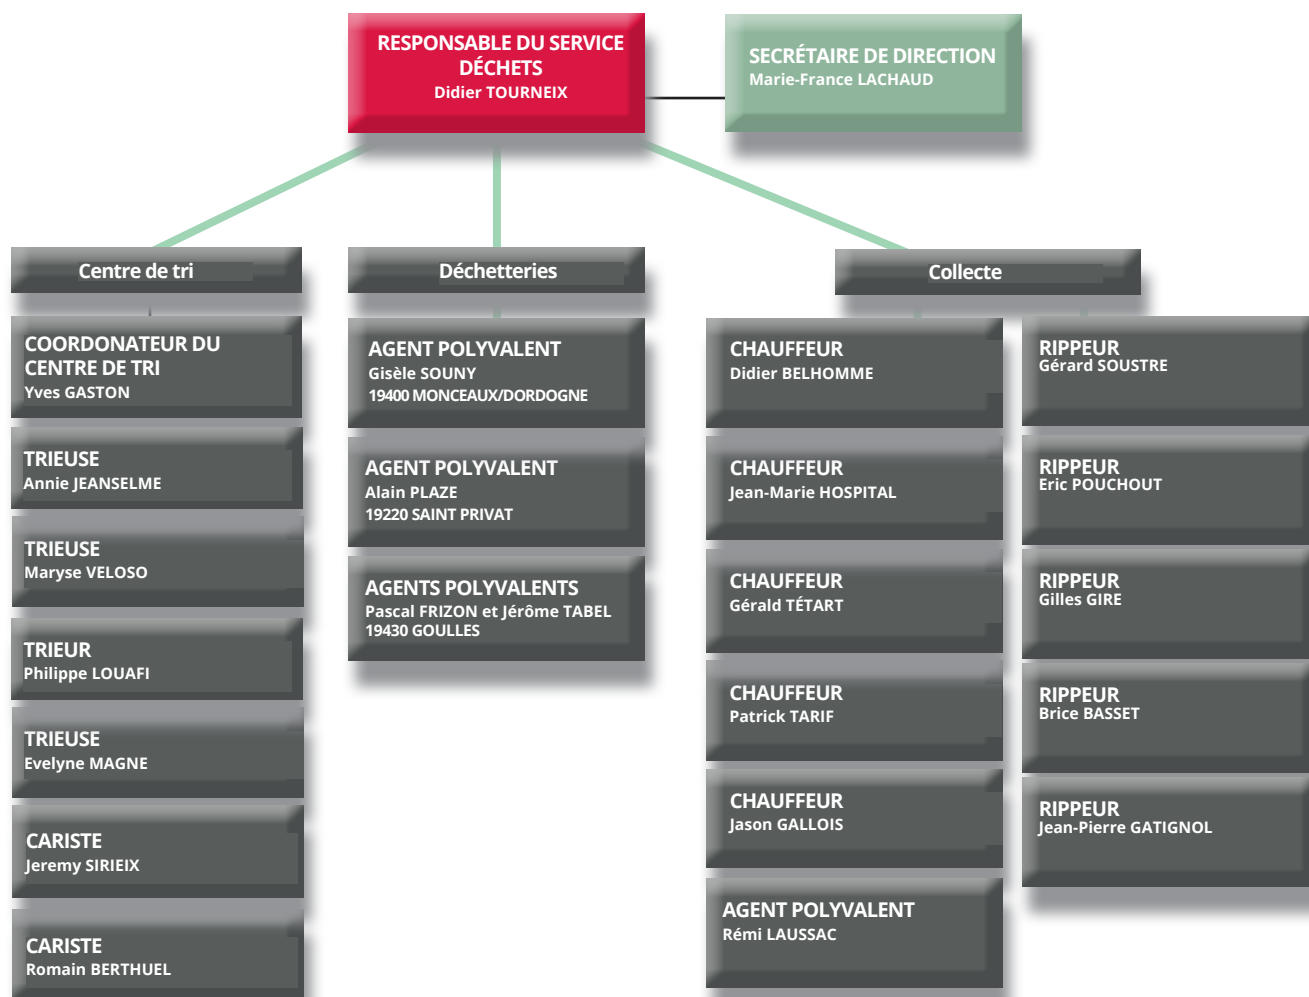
RESPONSABLE DU SERVICE DÉCHETS
Didier TOURNEIX

SECRÉTAIRE DE DIRECTION
Marie-France LACHAUD

Centre de tri

COORDONATEUR DU CENTRE DE TRI
Yves GASTON

TRIEUSE
Annie JEANSELME

TRIEUSE
Maryse VELOSO

TRIEUR
Philippe LOUAFI

TRIEUSE
Evelyne MAGNE

CARISTE
Jeremy SIRIEIX

CARISTE
Romain BERTHUEL

Déchetteries

AGENT POLYVALENT
Gisèle SOUNY
19400 MONCEAUX/DORDOGNE

AGENT POLYVALENT
Alain PLAZE
19220 SAINT PRIVAT

AGENTS POLYVALENTS
Pascal FRIZON et Jérôme TABEL
19430 GOULLES

Collecte

CHAUFFEUR
Didier BELHOMME

CHAUFFEUR
Jean-Marie HOSPITAL

CHAUFFEUR
Gérald TÉTART

CHAUFFEUR
Patrick TARIF

CHAUFFEUR
Jason GALLOIS

AGENT POLYVALENT
Rémi LAUSSAC

RIPPEUR
Gérard SOUSTRE

RIPPEUR
Eric POUCHOUT

RIPPEUR
Gilles GIRE

RIPPEUR
Brice BASSET

RIPPEUR
Jean-Pierre GATIGNOL